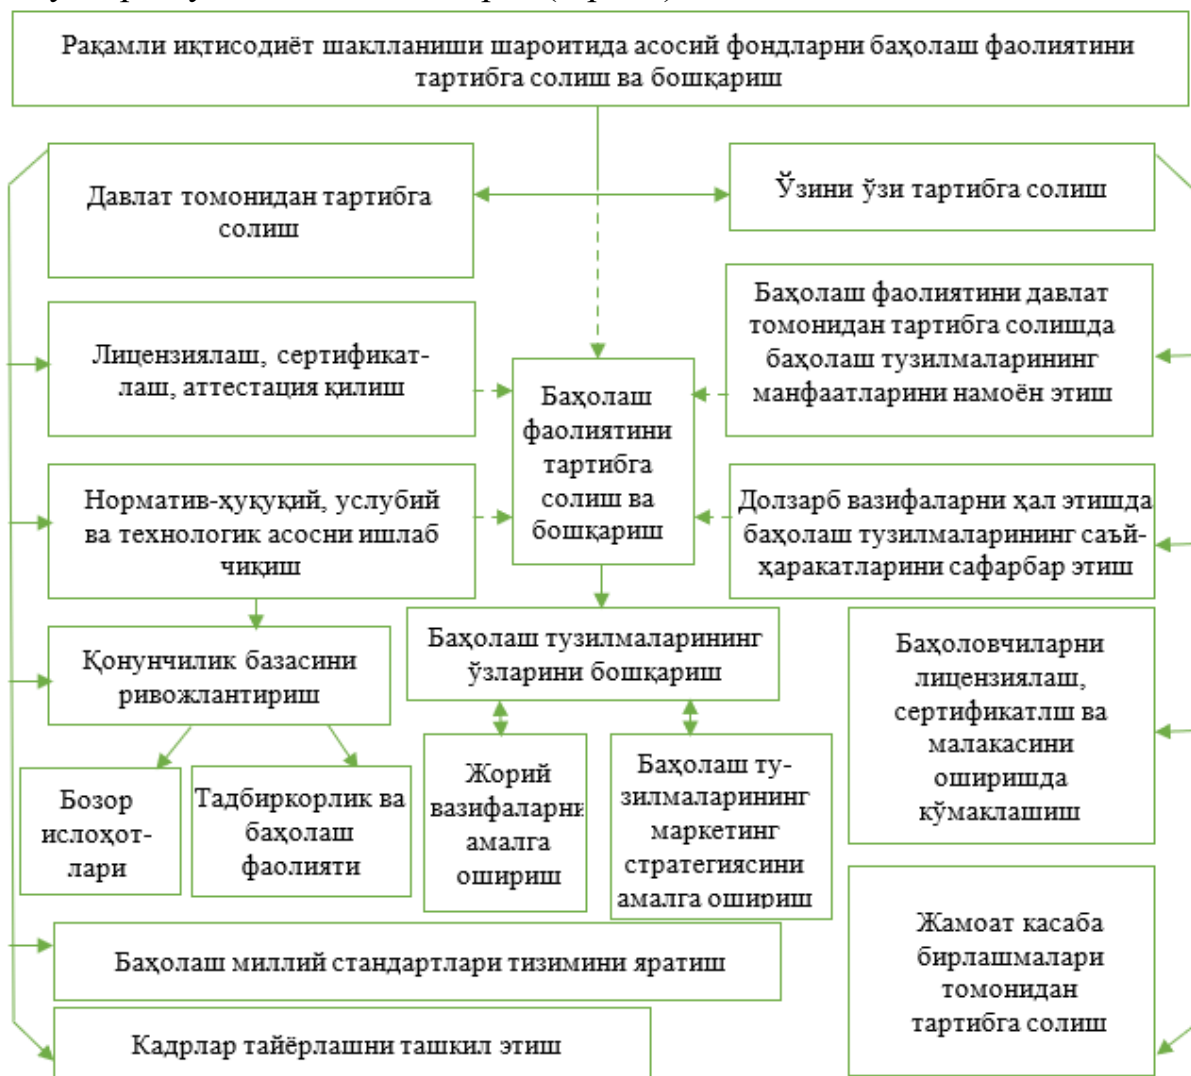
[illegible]

Рақамли иқтисодиёт шаклланиши шароитида асосий фондларни баҳолаш фаолиятини тартибга солиш ва бошқариш

Давлат томонидан тартибга солиш

Ўзини ўзи тартибга солиш

Баҳолаш фаолиятини давлат томонидан тартибга солишда баҳолаш тузилмаларининг манфаатларини намоён этиш

Лицензиялаш, сертификатлаш, аттестация қилиш

Баҳолаш фаолиятини тартибга солиш ва бошқариш

Норматив-ҳуқуқий, услубий ва технологик асосни ишлаб чиқиш

Долзарб вазифаларни ҳал этишда баҳолаш тузилмаларининг саъй-ҳаракатларини сафарбар этиш

Қонунчилик базасини ривожлантириш

Баҳолаш тузилмаларининг ўзларини бошқариш

Баҳоловчиларни лицензиялаш, сертификатлш ва малакасини оширишда кўмаклашиш

Бозор ислоҳотлари

Тадбиркорлик ва баҳолаш фаолияти

Жорий вазифаларни амалга ошириш

Баҳолаш тузилмаларининг маркетинг стратегиясини амалга ошириш

Жамоат касаба бирлашмалари томонидан тартибга солиш

Баҳолаш миллий стандартлари тизимини яратиш

Кадрлар тайёрлашни ташкил этиш